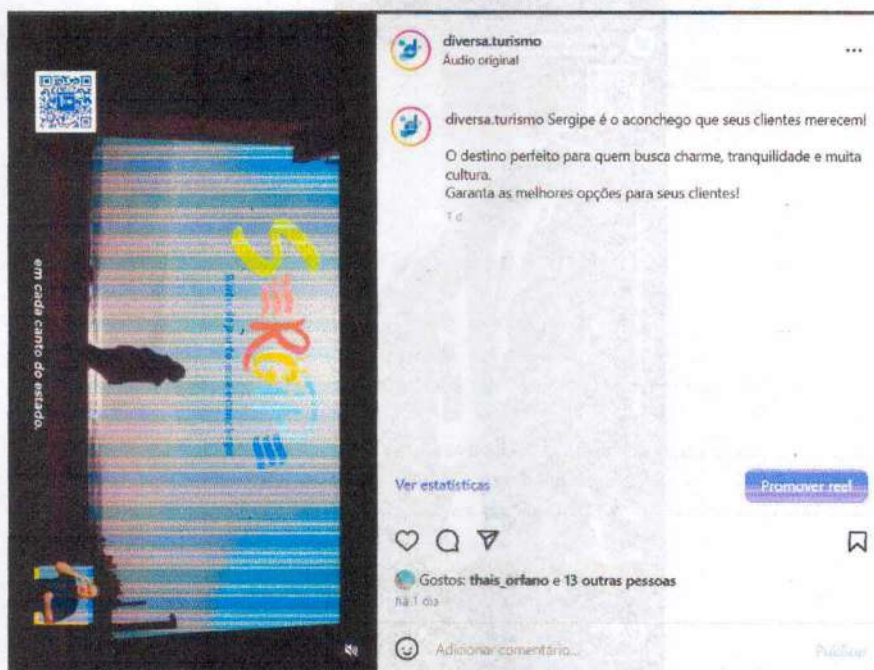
em cada canto do estado.

SeRGIPE

diversa.turismo
Áudio original

...

diversa.turismo Sergipe é o aconchego que seus clientes merecem!

O destino perfeito para quem busca charme, tranquilidade e muita cultura.
Garanta as melhores opções para seus clientes!

1 d

Ver estatísticas

Promover reel

Gostos: thais_orfano e 13 outras pessoas
Há 1 dia

Adicionar comentário...

Publicar